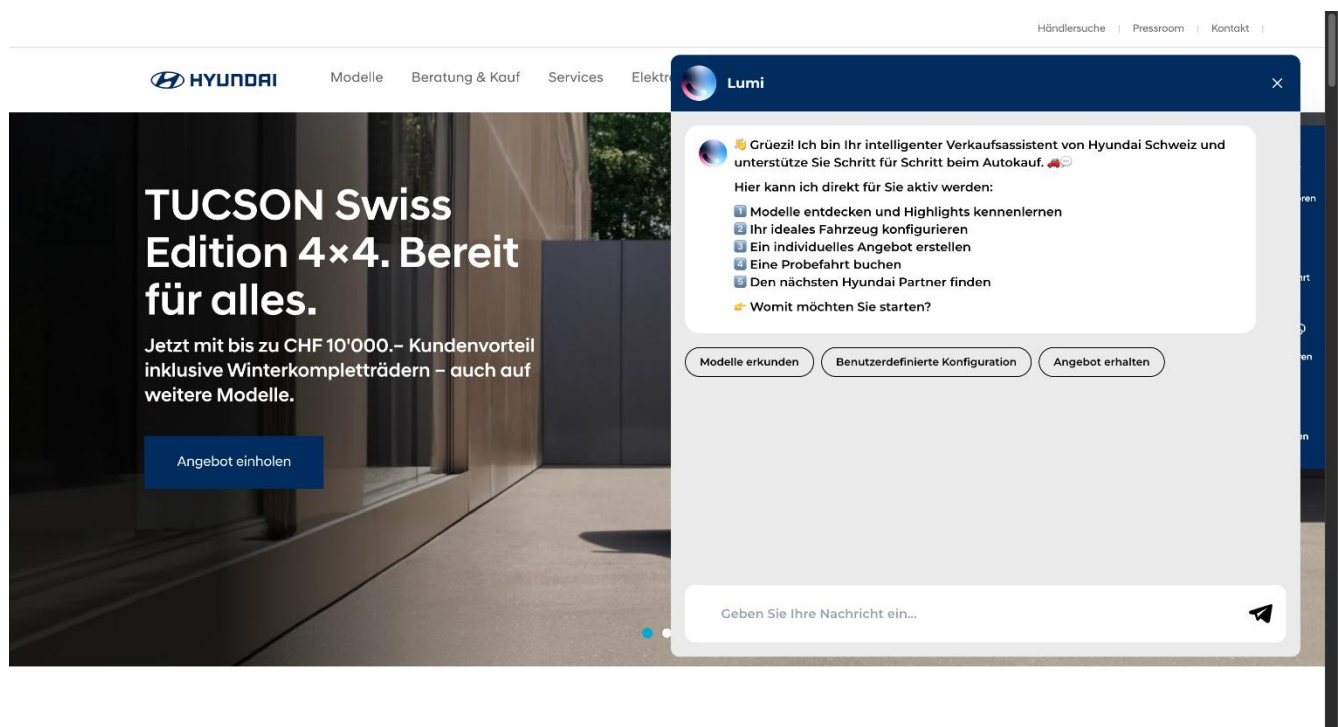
Händlersuche | Pressroom | Kontakt |

HYUNDAI Modelle Beratung & Kauf Services Elektr

TUCSON Swiss Edition 4×4. Bereit für alles.

Jetzt mit bis zu CHF 10'000.– Kundenvorteil inklusive Winterkompletträdern – auch auf weitere Modelle.

Angebot einholen

Lumi

👋 Grüezi! Ich bin Ihr intelligenter Verkaufsassistent von Hyundai Schweiz und unterstütze Sie Schritt für Schritt beim Autokauf. 🚗💬

Hier kann ich direkt für Sie aktiv werden:

1️⃣ Modelle entdecken und Highlights kennenlernen
2️⃣ Ihr ideales Fahrzeug konfigurieren
3️⃣ Ein individuelles Angebot erstellen
4️⃣ Eine Probefahrt buchen
5️⃣ Den nächsten Hyundai Partner finden

👉 Womit möchten Sie starten?

Modelle erkunden | Benutzerdefinierte Konfiguration | Angebot erhalten

Geben Sie Ihre Nachricht ein...

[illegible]ren
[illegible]rt
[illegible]en
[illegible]en